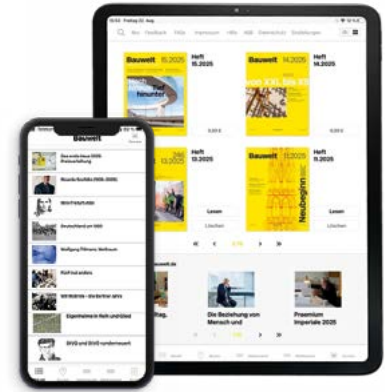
10:52 Freitag 22. Aug

Neu Feedback FAQs Impressum Hilfe AGB Datenschutz Einstellungen

Bauwelt 15.2025

Heft 15.2025

Bauwelt 14.2025

von XXL bis XS

Heft 14.2025

Bauwelt 13.2025

Heft 13.2025

Neubeginn

Heft

Lesen

Löschen

Lesen

Löschen

Die Beziehung von Mensch und

Praemium Imperiale 2025

Bauwelt

Das erste neue 2025 Preisverleihung

Ricardo Bofill (1939–2022)

Wer frisst wen

Deutschland am SEO

Wolfgang Pillmann: Weltraum

Fünf mal anders

Wir bleiben – Die Berliner Jahre

Experimente in Reih und Glied

DIVO und DIVO rundherum